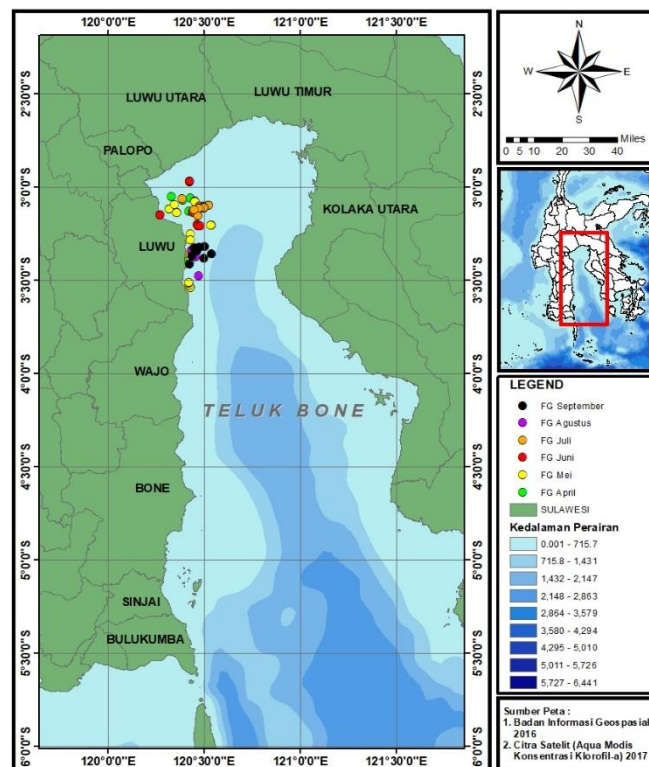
120°0'0"E 120°30'0"E 121°0'0"E 121°30'0"E

2°30'0"S 3°0'0"S 3°30'0"S 4°0'0"S 4°30'0"S 5°0'0"S 5°30'0"S 6°0'0"S

LUWU UTARA
LUWU TIMUR
PALOPO
KOLAKA UTARA
LUWU
WAJO
TELUK BONE
BONE
SINJAI
BULUKUMBA

120°0'0"E 120°30'0"E 121°0'0"E 121°30'0"E

2°30'0"S 3°0'0"S 3°30'0"S 4°0'0"S 4°30'0"S 5°0'0"S 5°30'0"S 6°0'0"S

N
W
E
S

0 5 10 20 30 40 Miles

LEGEND
FG September
FG Agustus
FG Juli
FG Juni
FG Mei
FG April
SULAWESI
Kedalaman Perairan
0.001 - 715.7
715.8 - 1,431
1,432 - 2,147
2,148 - 2,863
2,864 - 3,579
3,580 - 4,294
4,295 - 5,010
5,011 - 5,726
5,727 - 6,441

Sumber Peta :
1. Badan Informasi Geospasial 2016
2. Citra Satelit (Aqua Modis Konsentrasi Klorofil-a) 2017